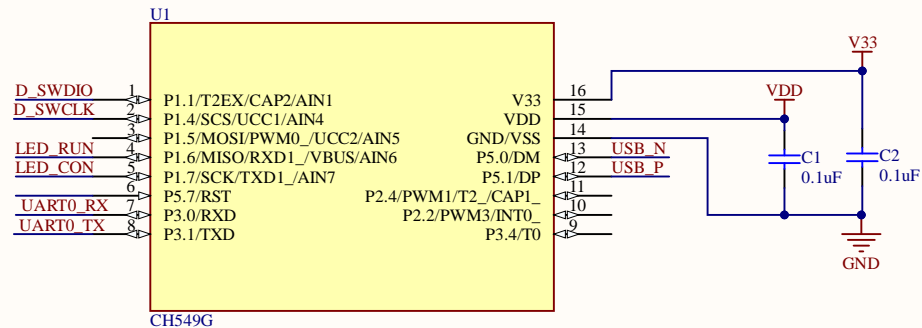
U1

D_SWDIO 1 P1.1/T2EX/CAP2/AIN1
D_SWCLK 2 P1.4/SCS/UCC1/AIN4
3 P1.5/MOSI/PWM0_/UCC2/AIN5
LED_RUN 4 P1.6/MISO/RXD1_/VBUS/AIN6
LED_CON 5 P1.7/SCK/TXD1_/AIN7
6 P5.7/RST
UART0_RX 7 P3.0/RXD
UART0_TX 8 P3.1/TXD

V33 16
VDD 15
GND/VSS 14
P5.0/DM 13 USB_N
P5.1/DP 12 USB_P
P2.4/PWM1/T2_/CAP1_ 11
P2.2/PWM3/INT0_ 10
P3.4/T0 9

CH549G

V33
VDD
C1 0.1uF
C2 0.1uF
GND